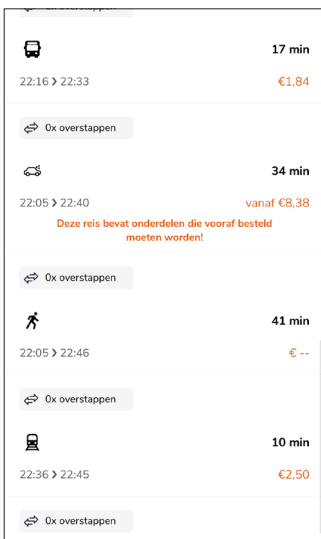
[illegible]

17 min

22:16 > 22:33

€1,84

0x overstappen

34 min

22:05 > 22:40

vanaf €8,38

Deze reis bevat onderdelen die vooraf besteld moeten worden!

0x overstappen

41 min

22:05 > 22:46

€ --

0x overstappen

10 min

22:36 > 22:45

€2,50

0x overstappen